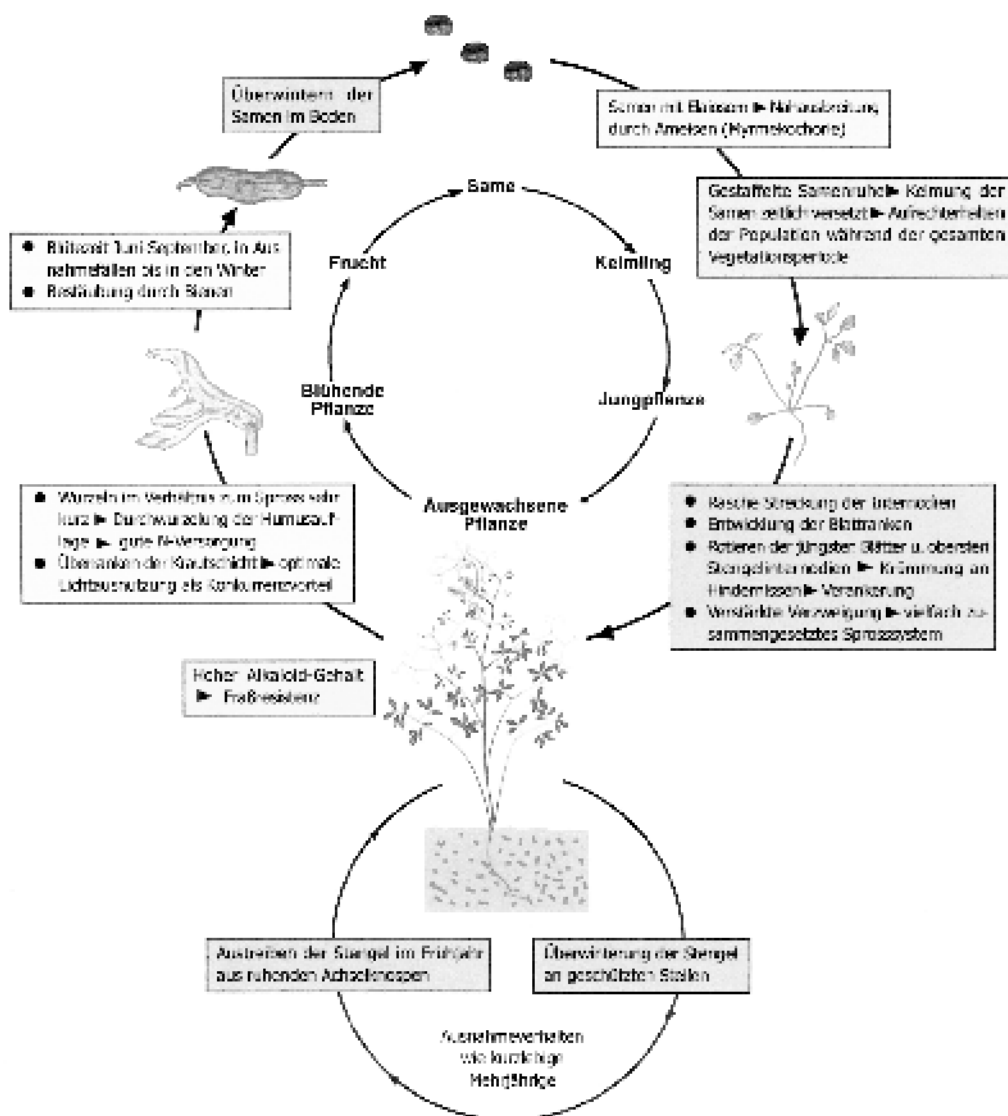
Überwintern der Samen im Boden

Samen mit Elaiosom ► Nahausbreitung durch Ameisen (Myrmekochorie)

Gestaffelte Samenruhe ► Keimung der Samen zeitlich versetzt ► Aufrechterhalten der Population während der gesamten Vegetationsperiode

Same

Keimling

Jungpflanze

Ausgewachsene Pflanze

Blühende Pflanze

Frucht

● Blütezeit Juni-September, in Ausnahmefällen bis in den Winter
● Bestäubung durch Bienen

● Wurzeln im Verhältnis zum Spross sehr kurz ► Durchwurzelung der Humusauflage ► gute N-Versorgung
● Überranken der Krautschicht ► optimale Lichtausnutzung als Konkurrenzvorteil

● Rasche Streckung der Internodien
● Entwicklung der Blattranken
● Rotieren der jüngsten Blätter u. obersten Stengelinternodien ► Krümmung an Hindernissen ► Verankerung
● Verstärkte Verzweigung ► vielfach zusammengesetztes Sprosssystem

Hoher Alkaloid-Gehalt ► Fraßresistenz

Austreiben der Stengel im Frühjahr aus ruhenden Achselknospen

Überwinterung der Stengel an geschützten Stellen

Ausnahmeverhalten wie kurzlebige Mehrjährige